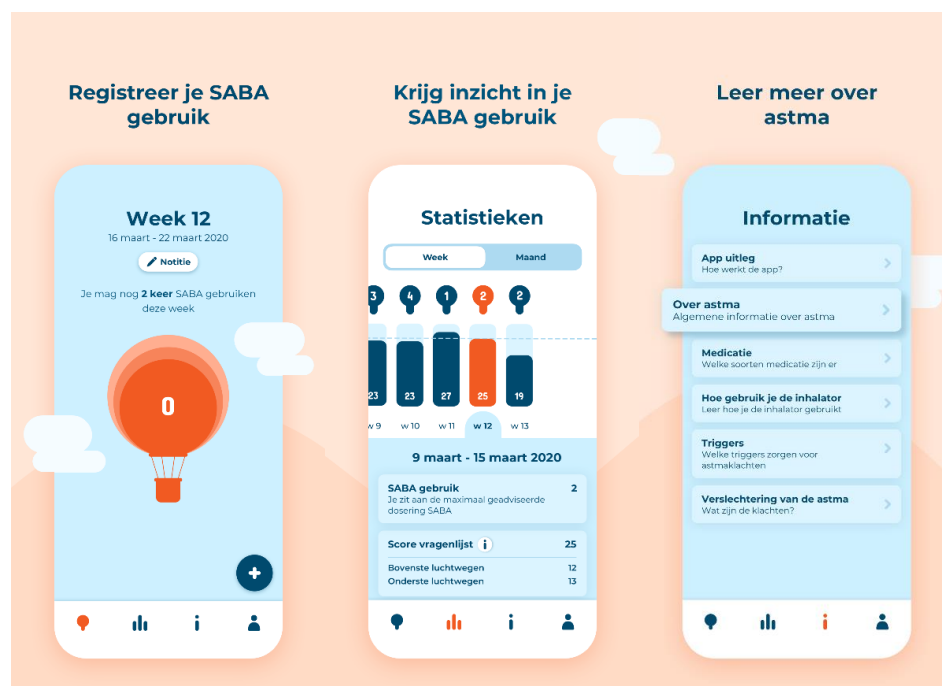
Registreer je SABA gebruik

Week 12
16 maart - 22 maart 2020

Notitie

Je mag nog 2 keer SABA gebruiken deze week

0

+

Krijg inzicht in je SABA gebruik

Statistieken

Week
Maand

3 4 1 2 2

23 23 27 25 19

w 9 w 10 w 11 w 12 w 13

9 maart - 15 maart 2020

SABA gebruik 2
Je zit aan de maximaal geadviseerde dosering SABA

Score vragenlijst i 25
Bovenste luchtwegen 12
Onderste luchtwegen 13

Leer meer over astma

Informatie

App uitleg
Hoe werkt de app?

Over astma
Algemene informatie over astma

Medicatie
Welke soorten medicatie zijn er

Hoe gebruik je de inhalator
Leer hoe je de inhalator gebruikt

Triggers
Welke triggers zorgen voor astmaklachten

Verslechtering van de astma
Wat zijn de klachten?